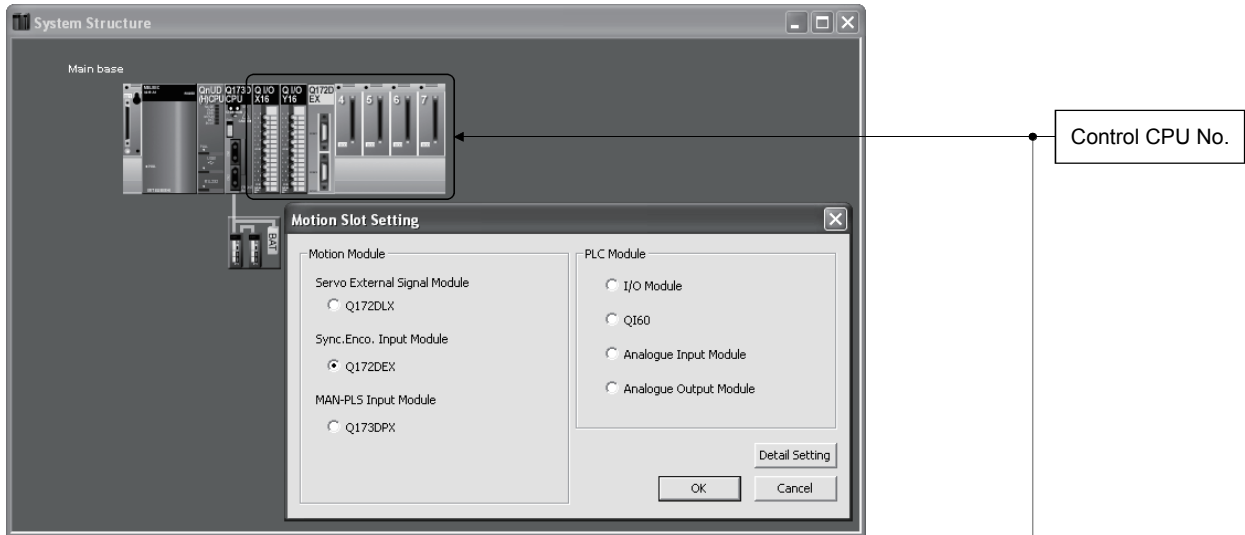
System Structure

Main base

QnUD (H)CPU
Q173D CPU
Q I/O X16
Q I/O Y16
Q172D EX
4
5
6
7

BAT

Control CPU No.

Motion Slot Setting

Motion Module

Servo External Signal Module

Q172DLX

Sync.Enco. Input Module

Q172DEX

MAN-PLS Input Module

Q173DPX

PLC Module

I/O Module

QI60

Analogue Input Module

Analogue Output Module

Detail Setting

OK

Cancel